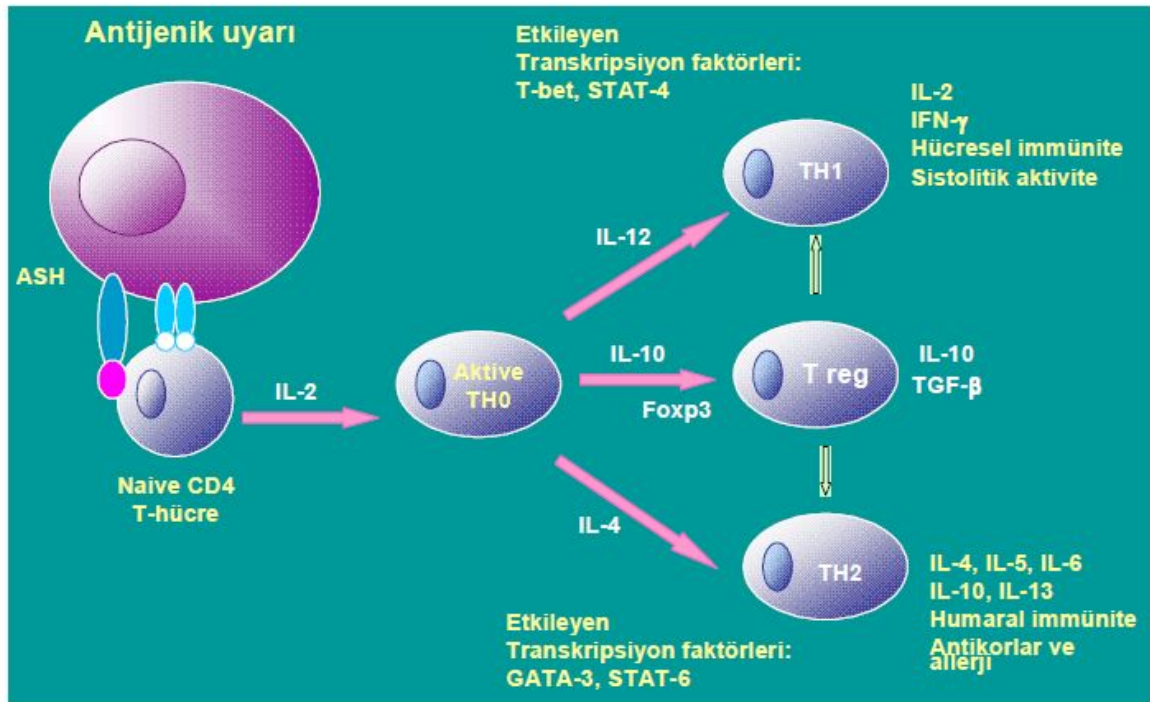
Antijenik uyarı

Etkileyen
Transkripsiyon faktörleri:
T-bet, STAT-4

IL-2
IFN-$\gamma$
Hücresel immünite
Sistolitik aktivite

TH1

ASH

IL-12

IL-10

Aktive
TH0

T reg

IL-10
TGF-$\beta$

IL-2

Foxp3

Naive CD4
T-hücre

IL-4

TH2

IL-4, IL-5, IL-6
IL-10, IL-13
Humaral immünite
Antikorlar ve allerji

Etkileyen
Transkripsiyon faktörleri:
GATA-3, STAT-6